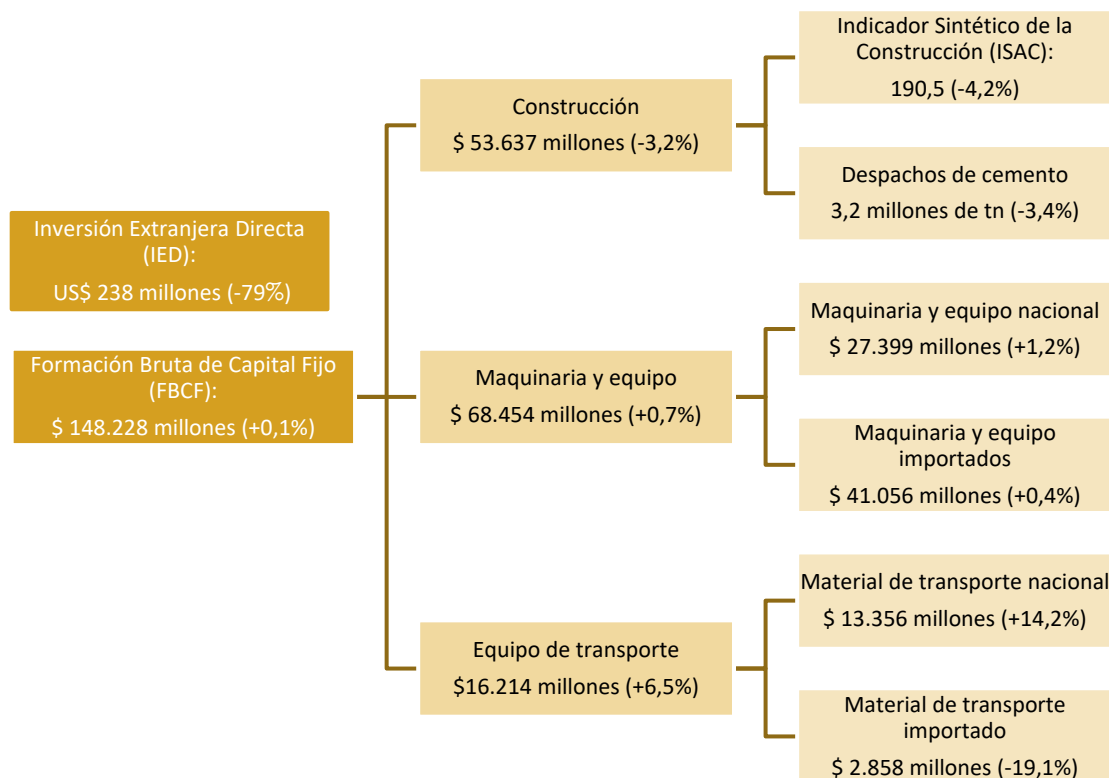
Inversión Extranjera Directa (IED):
US$ 238 millones (-79%)

Formación Bruta de Capital Fijo (FBCF):
$ 148.228 millones (+0,1%)

Construcción
$ 53.637 millones (-3,2%)

Indicador Sintético de la Construcción (ISAC):
190,5 (-4,2%)

Despachos de cemento
3,2 millones de tn (-3,4%)

Maquinaria y equipo
$ 68.454 millones (+0,7%)

Maquinaria y equipo nacional
$ 27.399 millones (+1,2%)

Maquinaria y equipo importados
$ 41.056 millones (+0,4%)

Equipo de transporte
$16.214 millones (+6,5%)

Material de transporte nacional
$ 13.356 millones (+14,2%)

Material de transporte importado
$ 2.858 millones (-19,1%)